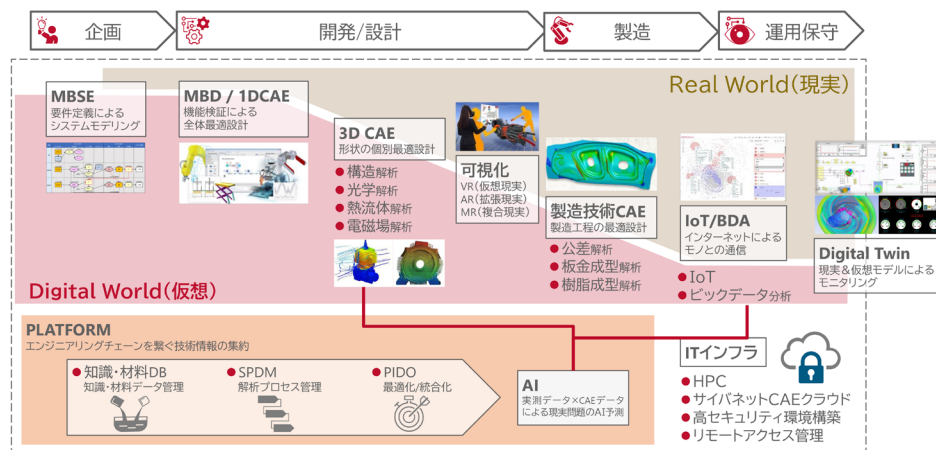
企画

開発/設計

製造

運用保守

Real World(現実)

MBSE
要件定義による
システムモデリング

MBD / 1DCAE
機能検証による
全体最適設計

3D CAE
形状の個別最適設計

● 構造解析
● 光学解析
● 熱流体解析
● 電磁場解析

可視化
VR(仮想現実)
AR(拡張現実)
MR(複合現実)

製造技術CAE
製造工程の最適設計

● 公差解析
● 板金成型解析
● 樹脂成型解析

IoT/BDA
インターネットによる
モノとの通信

● IoT
● ビックデータ分析

Digital Twin
現実&仮想モデルによる
モニタリング

Digital World(仮想)

PLATFORM
エンジニアリングチェーンを繋ぐ技術情報の集約

● 知識・材料DB
知識・材料データ管理

● SPDM
解析プロセス管理

● PIDO
最適化/統合化

AI
実測データ×CAEデータ
による現実問題のAI予測

ITインフラ

● HPC
● サイバネットCAEクラウド
● 高セキュリティ環境構築
● リモートアクセス管理